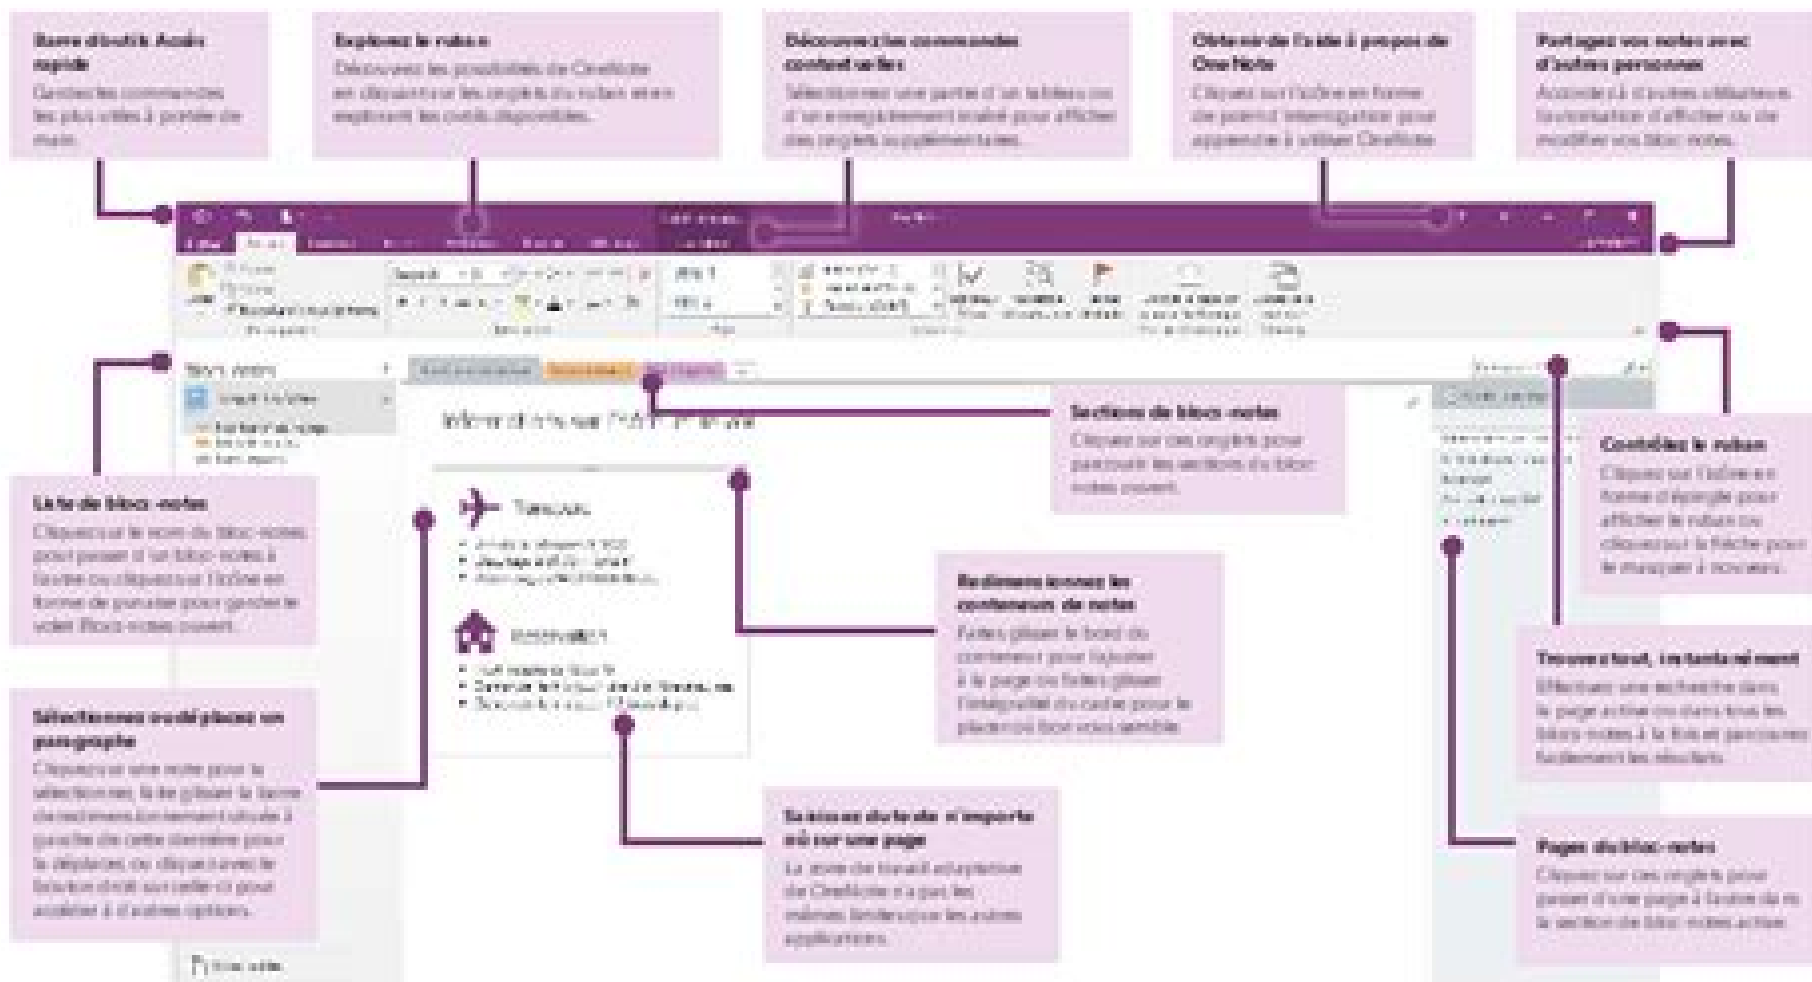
Barre d'outils Accès rapide
Gardez les commandes les plus utiles à portée de main.

Explorez le ruban
Découvrez les possibilités de OneNote en cliquant sur les onglets du ruban et en explorant les outils disponibles.

Découvrez les commandes contextuelles
Sélectionnez une partie d'un tableau ou d'un enregistrement inséré pour afficher des onglets supplémentaires.

Obtenir de l'aide à propos de OneNote
Cliquez sur l'icône en forme de point d'interrogation pour apprendre à utiliser OneNote.

Partagez vos notes avec d'autres personnes
Accordez à d'autres utilisateurs l'autorisation d'afficher ou de modifier vos blocs-notes.

Sections de blocs-notes
Cliquez sur ces onglets pour parcourir les sections du bloc-notes ouvert.

Contrôlez le ruban
Cliquez sur l'icône en forme d'épingle pour afficher le ruban ou cliquez sur la flèche pour le masquer à nouveau.

Liste de blocs-notes
Cliquez sur le nom du bloc-notes pour passer d'un bloc-notes à l'autre ou cliquez sur l'icône en forme de punaise pour garder le volet Blocs-notes ouvert.

Redimensionnez les conteneurs de notes
Faites glisser le bord du conteneur pour l'ajuster à la page ou faites glisser l'intégralité du cadre pour le placer où bon vous semble.

Trouvez tout, instantanément
Effectuez une recherche dans la page active ou dans tous les blocs-notes à la fois et parcourez facilement les résultats.

Sélectionnez ou déplacez un paragraphe
Cliquez sur une note pour la sélectionner, faites glisser la barre de redimensionnement située à gauche de cette dernière pour la déplacer ou cliquez avec le bouton droit sur celle-ci pour accéder à d'autres options.

Saisissez du texte n'importe où sur une page
La zone de travail adaptative de OneNote n'a pas les mêmes limites que les autres applications.

Pages du bloc-notes
Cliquez sur ces onglets pour passer d'une page à l'autre de la section de bloc-notes active.

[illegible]